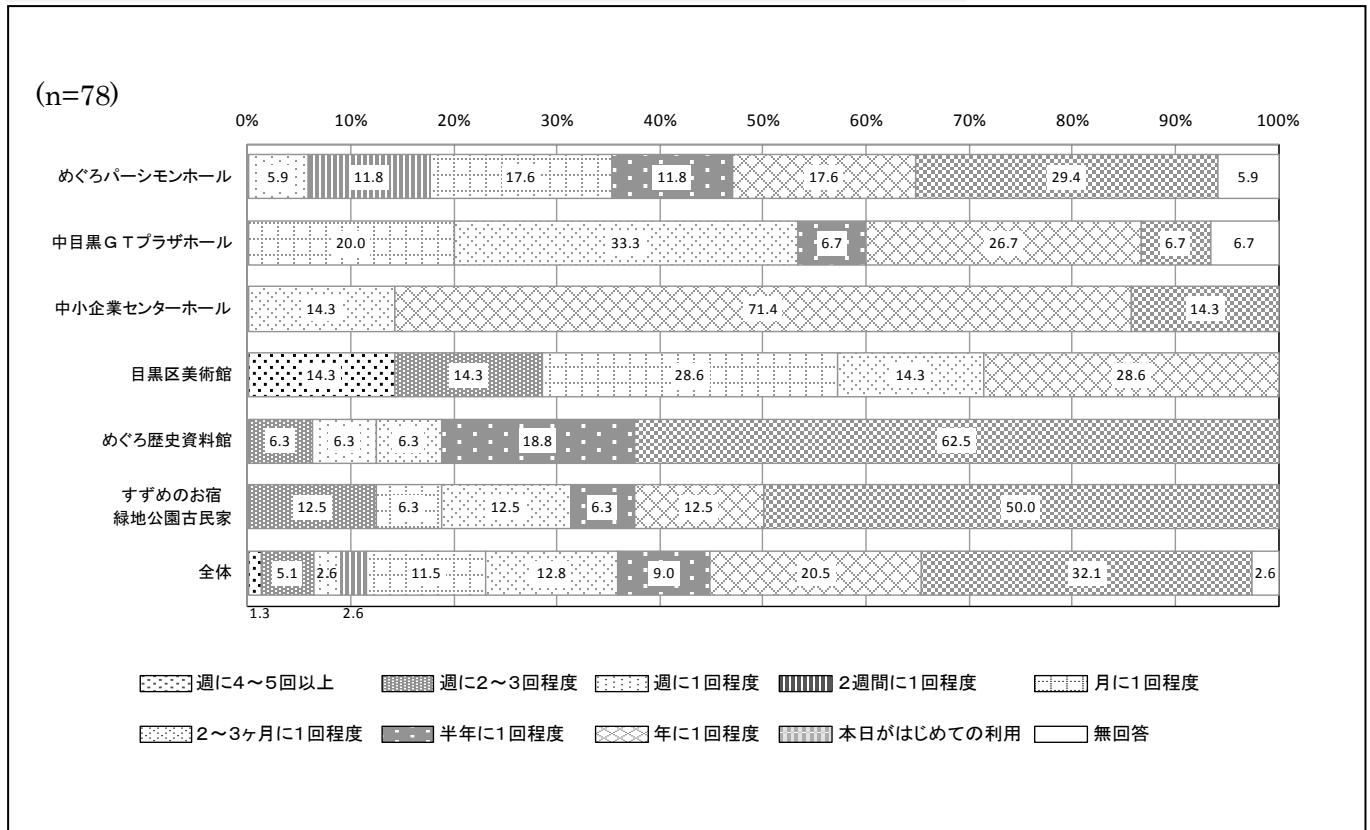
(n=78)

0% 10% 20% 30% 40% 50% 60% 70% 80% 90% 100%

めぐろパーシモンホール 5.9 11.8 17.6 11.8 17.6 29.4 5.9

中目黒ＧＴプラザホール 20.0 33.3 6.7 26.7 6.7 6.7

中小企業センターホール 14.3 71.4 14.3

目黒区美術館 14.3 14.3 28.6 14.3 28.6

めぐろ歴史資料館 6.3 6.3 6.3 18.8 62.5

すずめのお宿 緑地公園古民家 12.5 6.3 12.5 6.3 12.5 50.0

全体 5.1 2.6 11.5 12.8 9.0 20.5 32.1 2.6

1.3 2.6

週に4～5回以上 週に2～3回程度 週に1回程度 2週間に1回程度 月に1回程度

2～3ヶ月に1回程度 半年に1回程度 年に1回程度 本日がはじめての利用 無回答